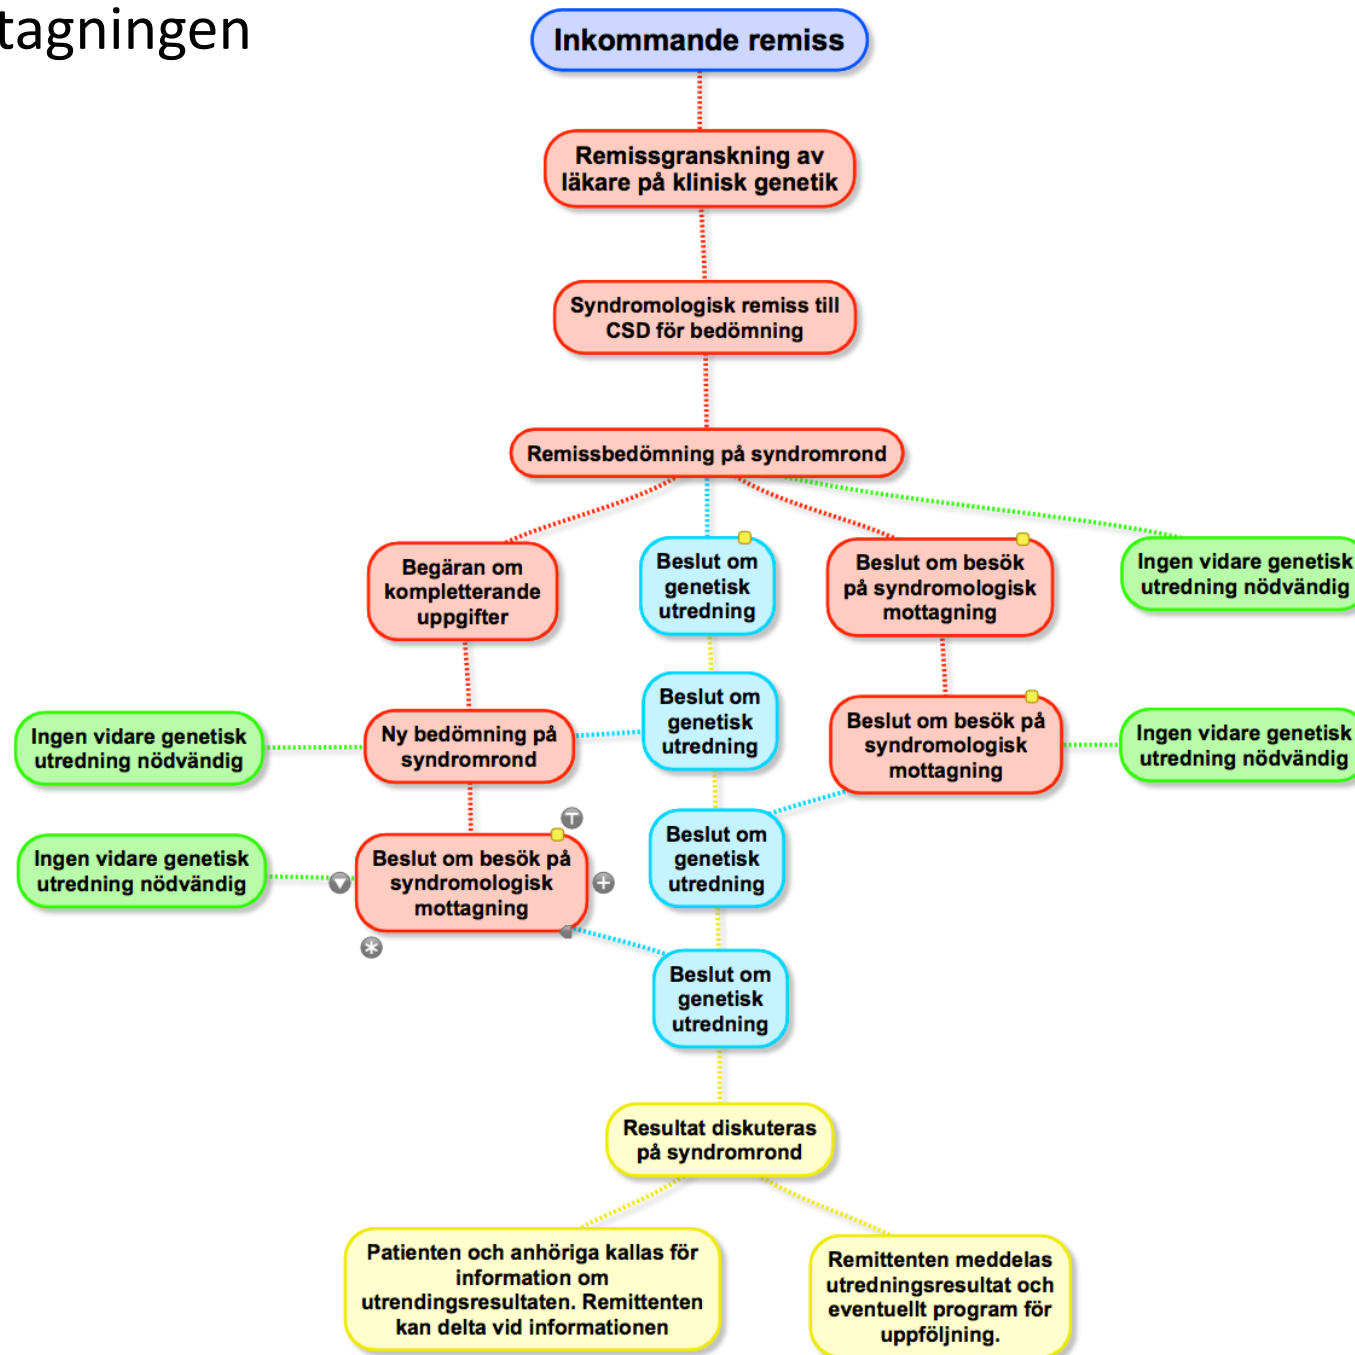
tagningen

Inkommande remiss

Remissgranskning av läkare på klinisk genetik

Syndromologisk remiss till CSD för bedömning

Remissbedömning på syndromrond

Begäran om kompletterande uppgifter

Beslut om genetisk utredning

Beslut om besök på syndromologisk mottagning

Ingen vidare genetisk utredning nödvändig

Ingen vidare genetisk utredning nödvändig

Ny bedömning på syndromrond

Beslut om genetisk utredning

Beslut om besök på syndromologisk mottagning

Ingen vidare genetisk utredning nödvändig

Ingen vidare genetisk utredning nödvändig

Beslut om besök på syndromologisk mottagning

Beslut om genetisk utredning

Beslut om genetisk utredning

Resultat diskuteras på syndromrond

Patienten och anhöriga kallas för information om utrendingsresultaten. Remittenten kan delta vid informationen

Remittenten meddelas utredningsresultat och eventuellt program för uppföljning.